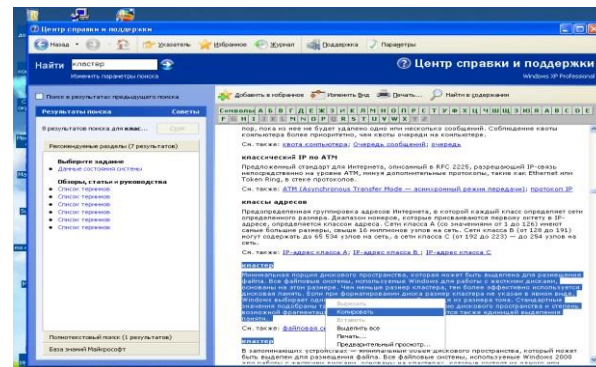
Центр справки и поддержки

Назад · Указатель · Избранное · Журнал · Поддержка · Параметры

Найти кластер

Изменить параметры поиска

Центр справки и поддержки

Windows XP Professional

Поиск в результатах предыдущего поиска

Результаты поиска · Советы

Добавить в избранное · Изменить вид · Печать... · Найти в содержании

Символы А Б В Г Д Е Ж З И Й К Л М Н О П Р С Т У Ф Х Ц Ч Ш Щ Э Ю Я A B C D E F G H I J K L M N O P Q R S T U V W X Y Z

8 результатов поиска для клас...

Рекомендуемые разделы (7 результатов)

Выберите задание

Данные состояния системы

Обзоры, статьи и руководства

Список терминов

Список терминов

Список терминов

Список терминов

Список терминов

Список терминов

Полнотекстовый поиск (1 результатов)

База знаний Майкрософт

пор, пока из нее не будет удалено одно или несколько сообщений. Соблюдение квоты сообщений более приоритетно, чем квоты очереди на компьютере.

См. также: квота компьютера; Очередь сообщений; очередь

классический IP по ATM

Предложенный стандарт для Интернета, описанный в RFC 2225, разрешающий IP-связь непосредственно на уровне ATM, минуя дополнительные протоколы, такие как Ethernet или Token Ring, в стеке протоколов.

См. также: ATM (Asynchronous Transfer Mode — асинхронный режим передачи); протокол IP

классы адресов

Предопределенная группировка адресов Интернета, в которой каждый класс определяет сеть определенного размера. Диапазон номеров, который присваивается первому октету в IP-адресе, определяется классом адреса. Сети класса А (со значениями от 1 до 126) имеют самые большие размеры, свыше 16 миллионов узлов на сеть. Сети класса В (от 128 до 191) могут содержать до 65 534 узлов на сеть, а сети класса С (от 192 до 223) — до 254 узлов на сеть.

См. также: IP-адрес класса A; IP-адрес класса B; IP-адрес класса C

кластер

Минимальная порция дискового пространства, которая может быть выделена для размещения файла. Все файловые системы, используемые Windows для работы с жесткими дисками, основаны на этом размере. Чем меньше размер кластера, тем более эффективно используется дисковая память. Если при форматировании диска размер кластера не указан в явном виде, Windows выбирает оди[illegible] размера тома. Стандартные значения подобраны т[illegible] дискового пространства и степень возможной фрагментации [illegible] также называют единицами выделения памяти.

См. также: файловая с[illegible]

Выделить
Копировать
Вставить
Выделить все
Печать...
Предварительный просмотр...

кластер

В запоминающих устройствах — минимальная порция дискового пространства, который может быть выделен для размещения файла. Все файловые системы, используемые Windows 2000 для работы с жесткими дисками, основаны на кластерах, которые состоят из одного или